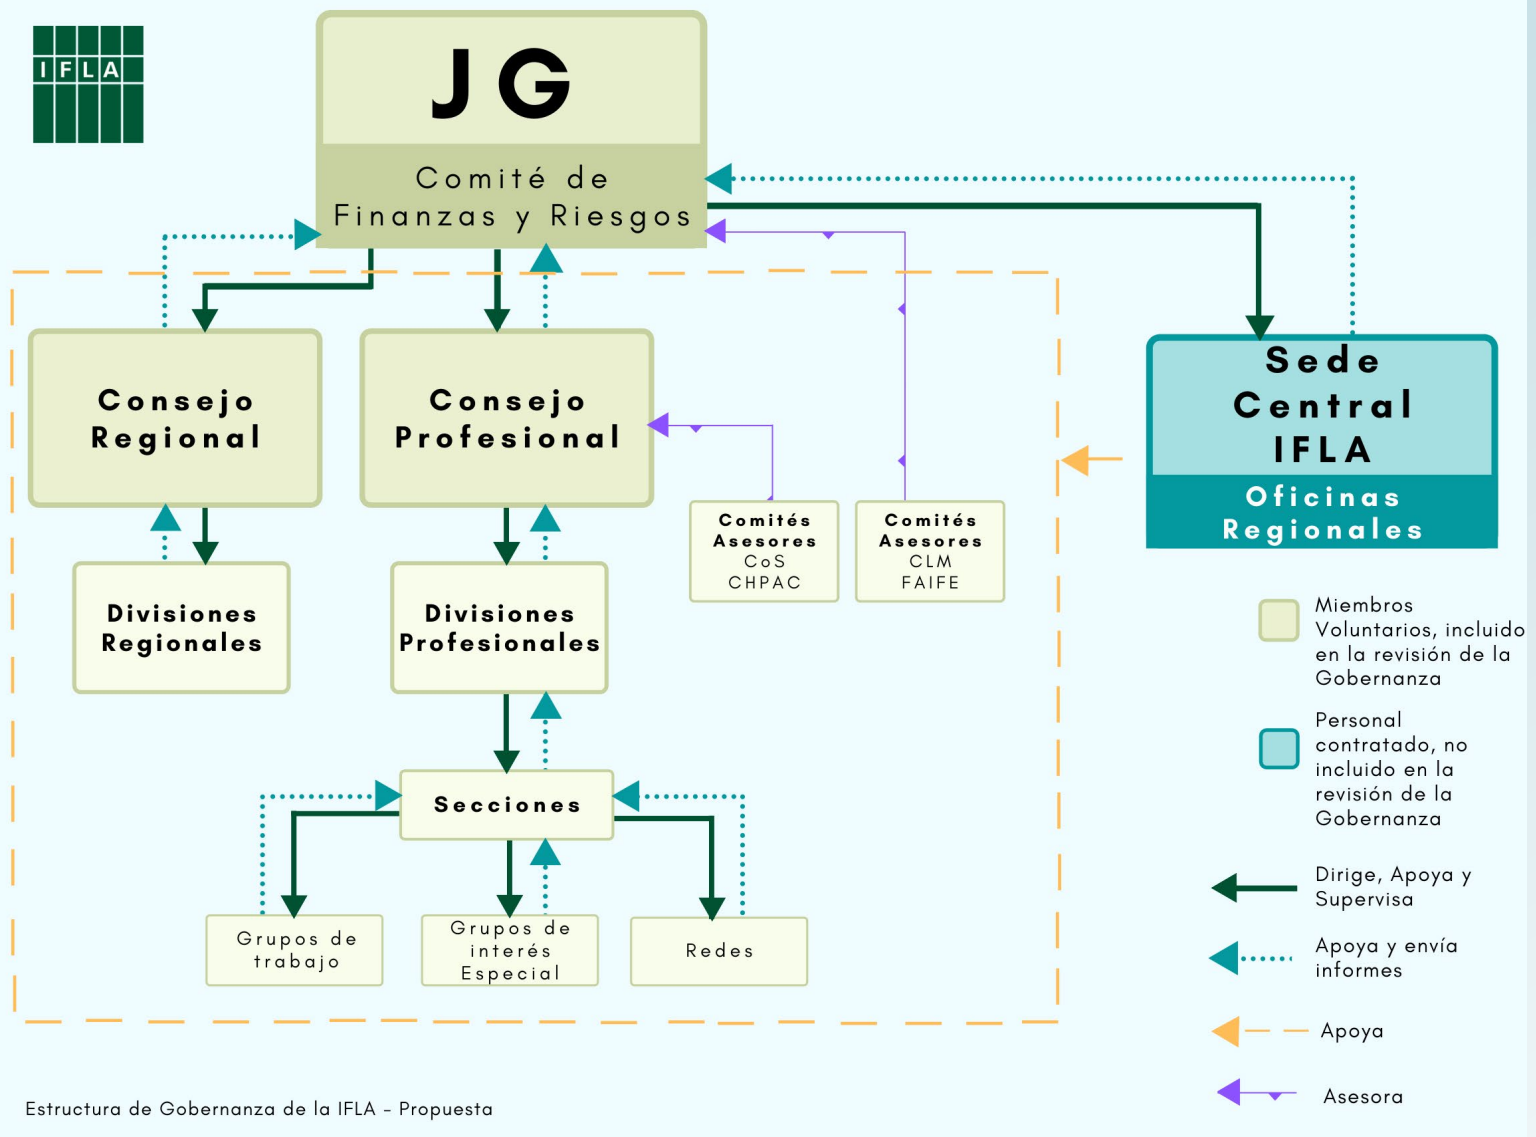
IFLA

JG

Comité de Finanzas y Riesgos

Consejo Regional

Consejo Profesional

Sede Central IFLA

Oficinas Regionales

Divisiones Regionales

Divisiones Profesionales

Comités Asesores CoS CHPAC

Comités Asesores CLM FAIFE

Secciones

Grupos de trabajo

Grupos de interés Especial

Redes

Miembros Voluntarios, incluido en la revisión de la Gobernanza

Personal contratado, no incluido en la revisión de la Gobernanza

Dirige, Apoya y Supervisa

Apoya y envía informes

Apoya

Asesora

Estructura de Gobernanza de la IFLA - Propuesta